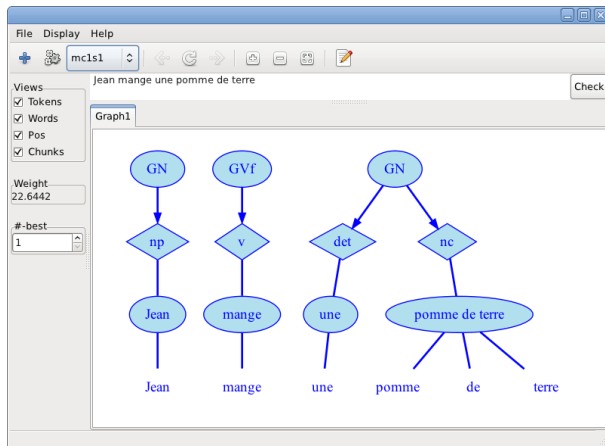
File Display Help

mc1s1

Jean mange une pomme de terre

Check

Views
☑ Tokens
☑ Words
☑ Pos
☑ Chunks

Weight
22.6442

#-best
1

Graph1

GN
GVf
GN
np
v
det
nc
Jean
mange
une
pomme de terre
Jean
mange
une
pomme
de
terre